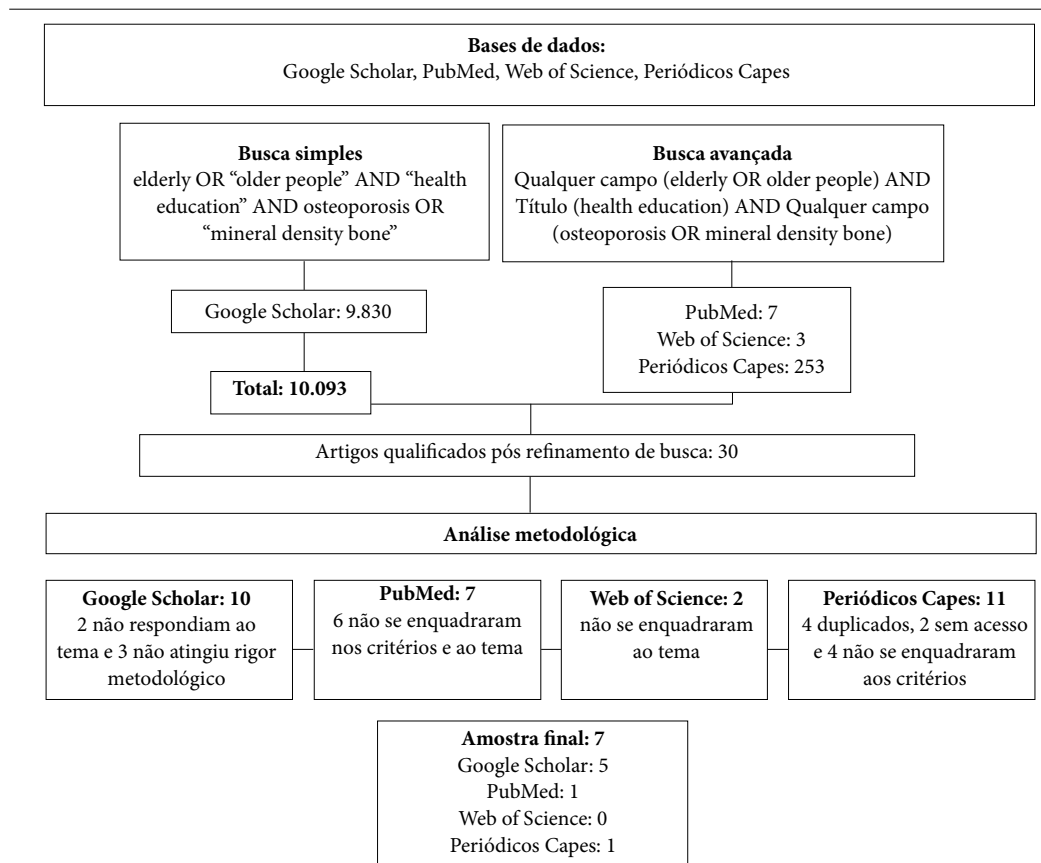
**Bases de dados:**
Google Scholar, PubMed, Web of Science, Periódicos Capes

**Busca simples**
elderly OR "older people" AND "health education" AND osteoporosis OR "mineral density bone"

**Busca avançada**
Qualquer campo (elderly OR older people) AND Título (health education) AND Qualquer campo (osteoporosis OR mineral density bone)

Google Scholar: 9.830

PubMed: 7
Web of Science: 3
Periódicos Capes: 253

**Total: 10.093**

Artigos qualificados pós refinamento de busca: 30

**Análise metodológica**

**Google Scholar: 10**
2 não respondiam ao tema e 3 não atingiu rigor metodológico

**PubMed: 7**
6 não se enquadraram nos critérios e ao tema

**Web of Science: 2**
não se enquadraram ao tema

**Periódicos Capes: 11**
4 duplicados, 2 sem acesso e 4 não se enquadraram aos critérios

**Amostra final: 7**
Google Scholar: 5
PubMed: 1
Web of Science: 0
Periódicos Capes: 1